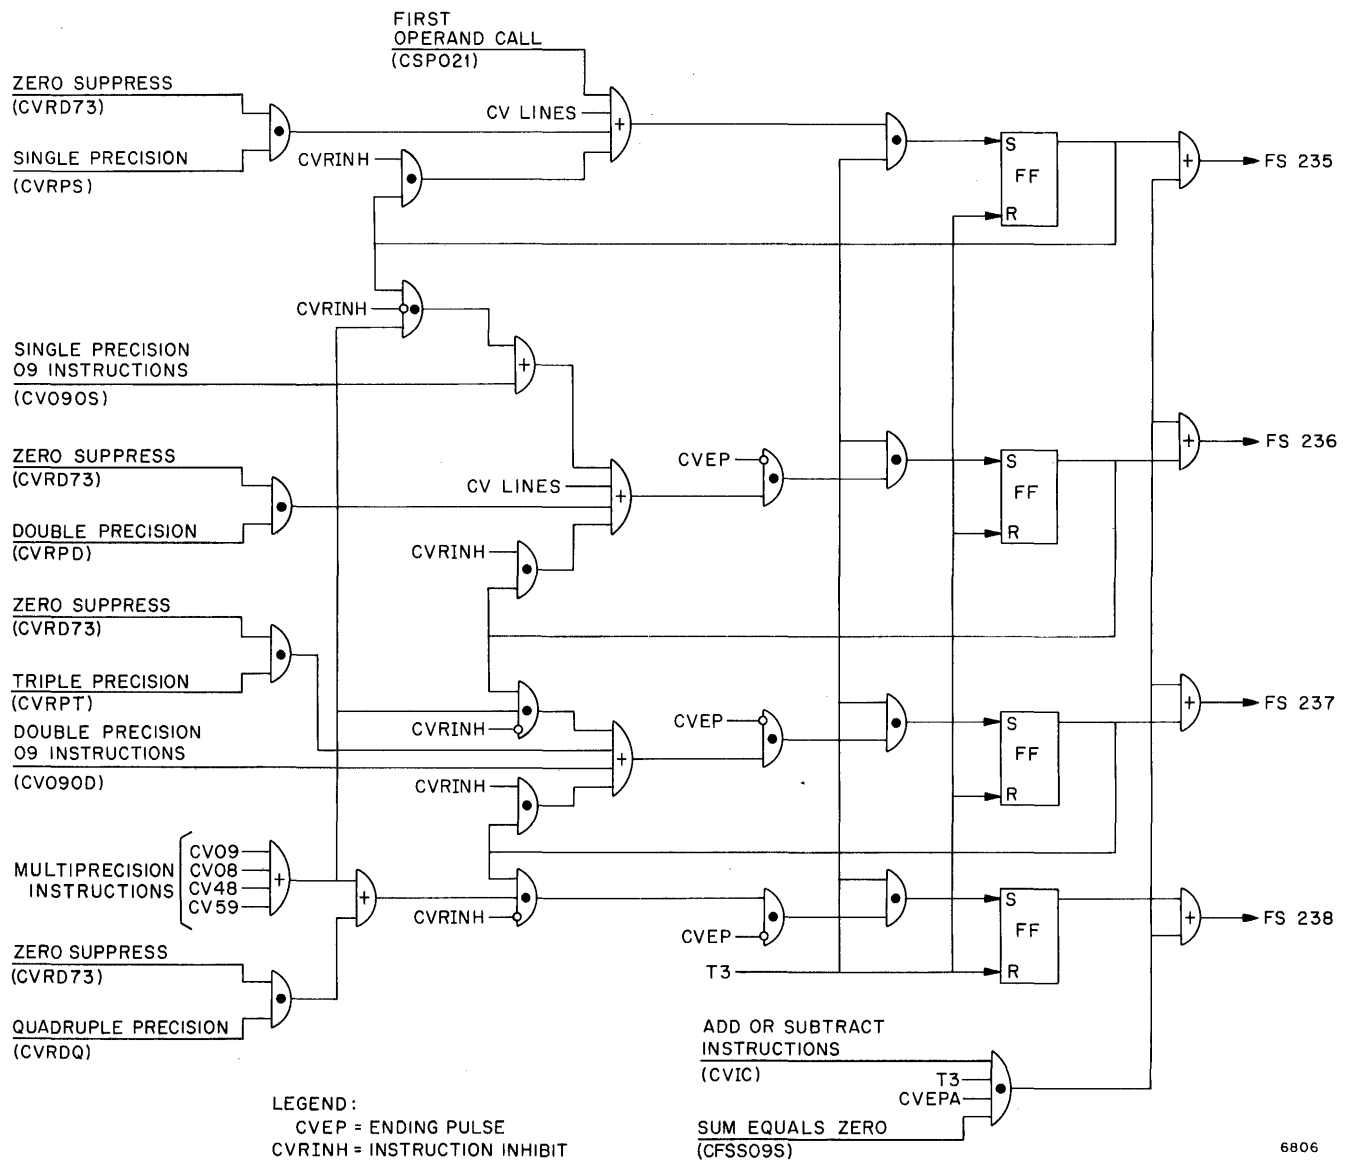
FIRST
OPERAND CALL
(CSP021)

ZERO SUPPRESS
(CVRD73)

SINGLE PRECISION
(CVRPS)

CV LINES

CVRINH

CVRINH

SINGLE PRECISION
09 INSTRUCTIONS
(CV090S)

ZERO SUPPRESS
(CVRD73)

CV LINES

CVEP

DOUBLE PRECISION
(CVRPD)

CVRINH

ZERO SUPPRESS
(CVRD73)

TRIPLE PRECISION
(CVRPT)

CVRINH

CVEP

DOUBLE PRECISION
09 INSTRUCTIONS
(CV090D)

CVRINH

MULTIPRECISION
INSTRUCTIONS
CV09
CV08
CV48
CV59

CVRINH

CVEP

T3

ZERO SUPPRESS
(CVRD73)

QUADRUPLE PRECISION
(CVRDQ)

S
FF
R

S
FF
R

S
FF
R

S
FF
R

FS 235

FS 236

FS 237

FS 238

ADD OR SUBTRACT
INSTRUCTIONS
(CVIC)

T3
CVEPA

SUM EQUALS ZERO
(CFSS09S)

LEGEND:
CVEP = ENDING PULSE
CVRINH = INSTRUCTION INHIBIT

6806